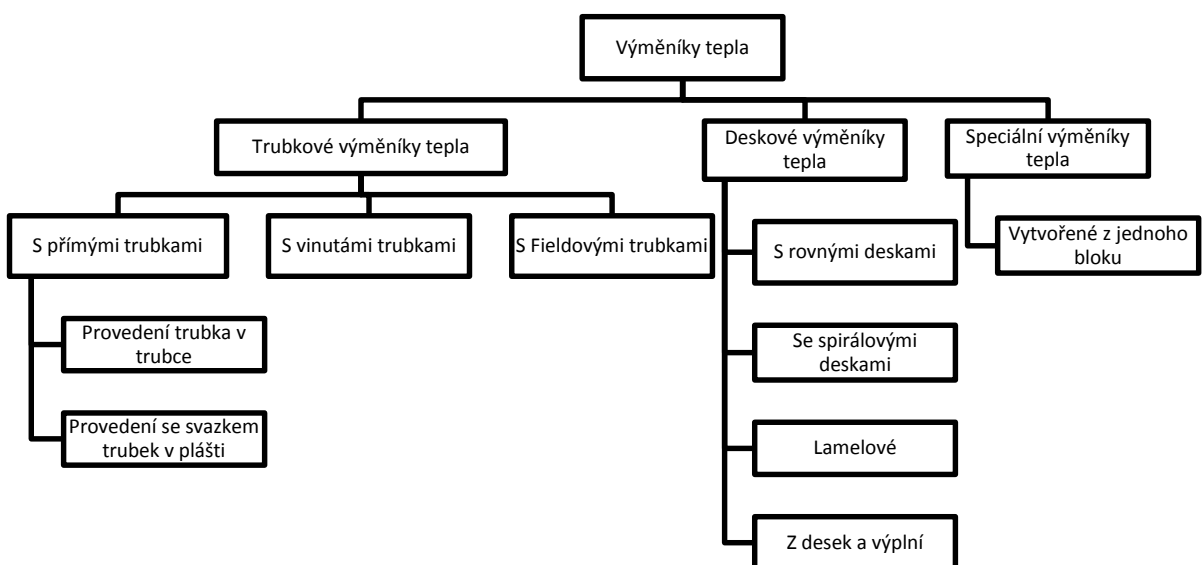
Výměníky tepla

Trubkové výměníky tepla

Deskové výměníky tepla

Speciální výměníky tepla

S přímými trubkami

S vinutámi trubkami

S Fieldovými trubkami

Provedení trubka v trubce

Provedení se svazkem trubek v plášti

S rovnými deskami

Se spirálovými deskami

Lamelové

Z desek a výplní

Vytvořené z jednoho bloku